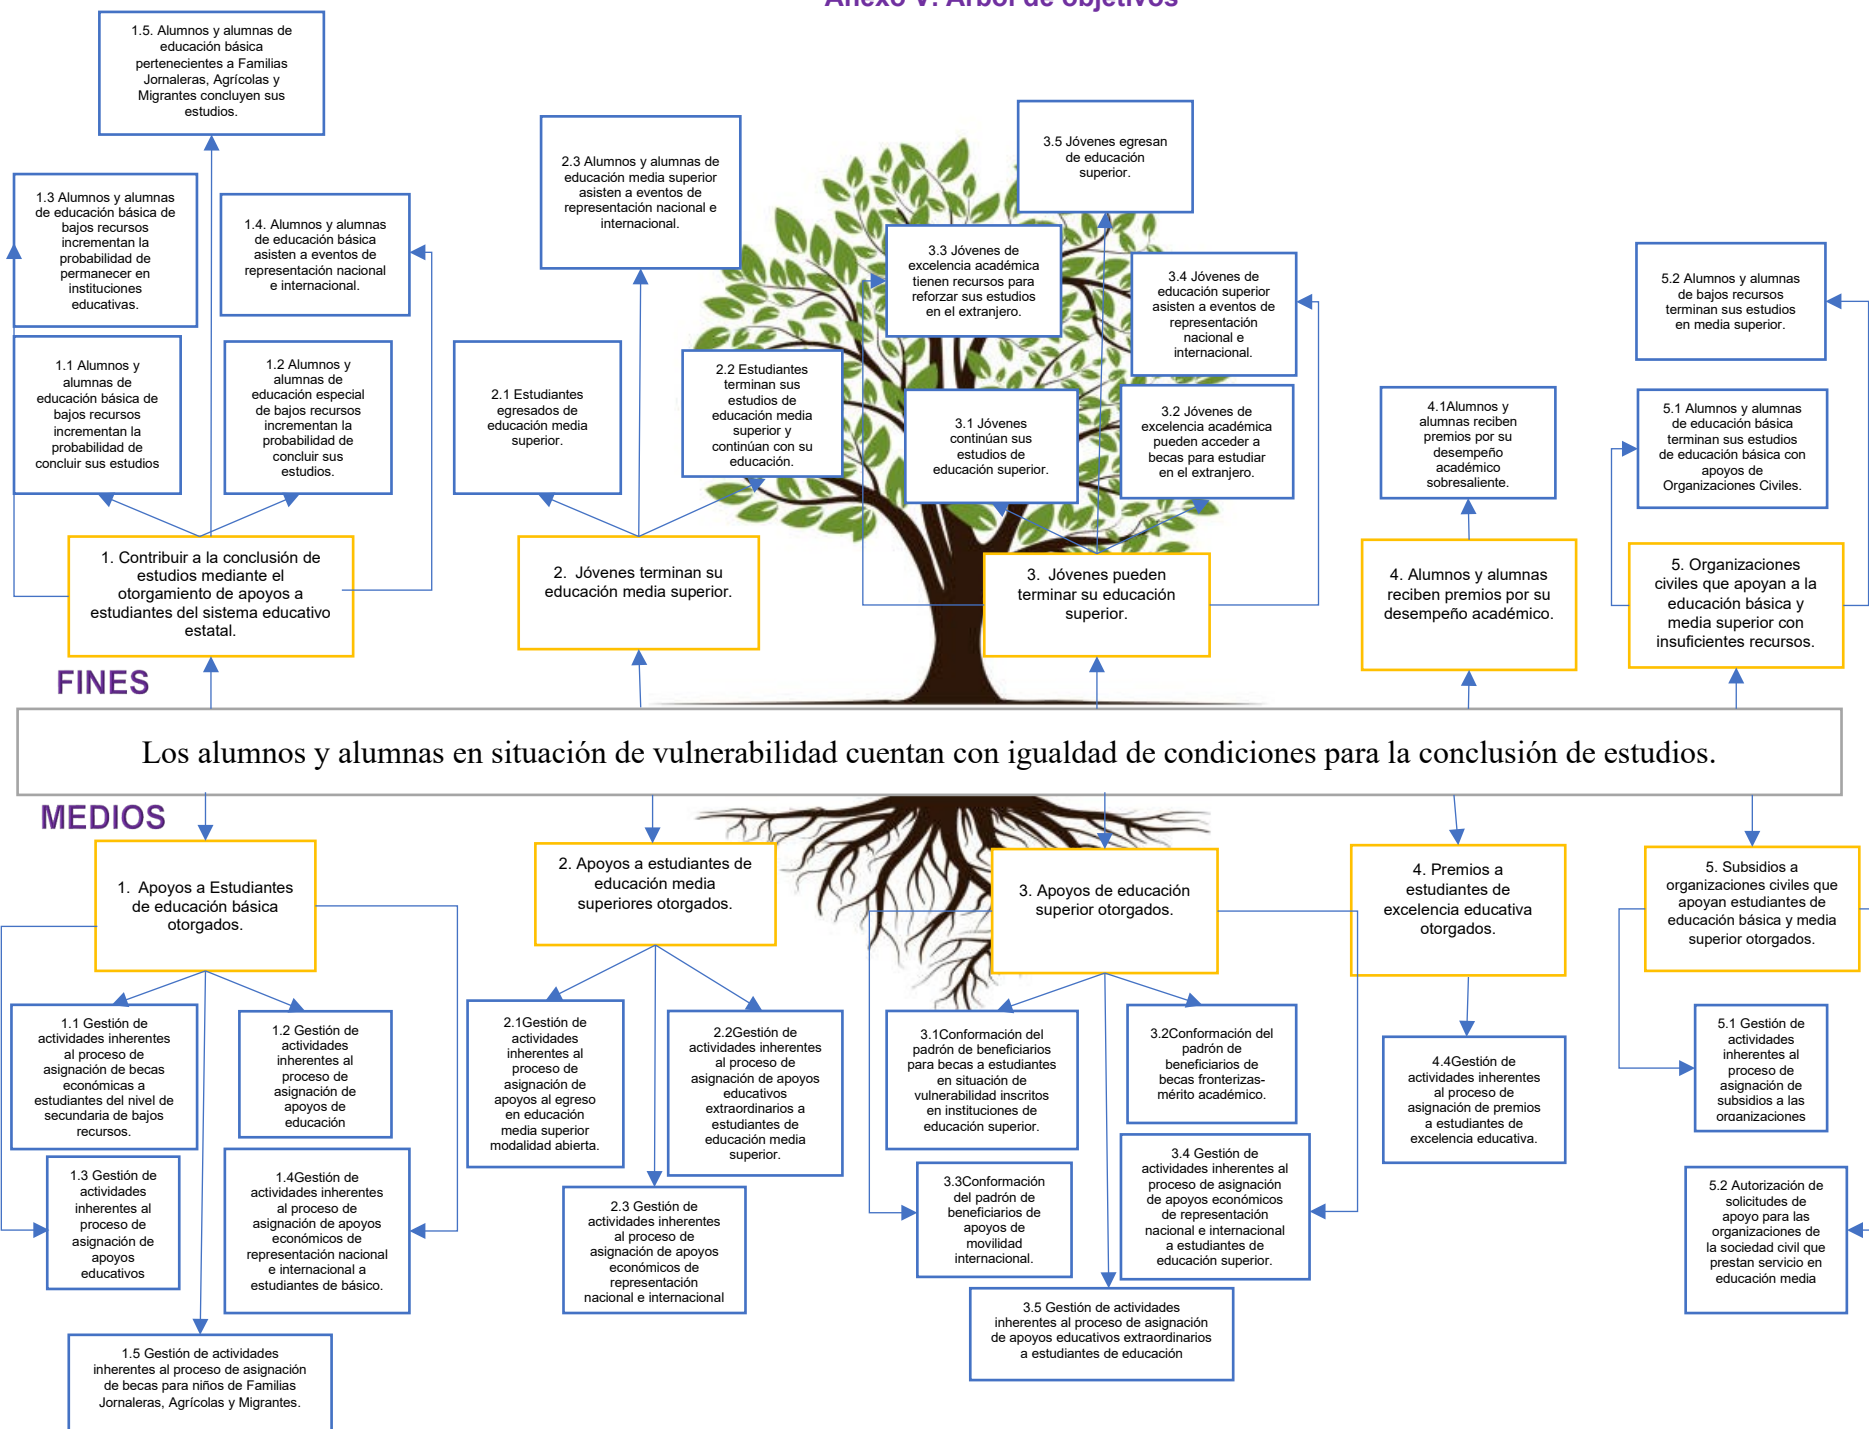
Anexo V. Árbol de objetivos

1.5. Alumnos y alumnas de educación básica pertenecientes a Familias Jornaleras, Agrícolas y Migrantes concluyen sus estudios.

1.3 Alumnos y alumnas de educación básica de bajos recursos incrementan la probabilidad de permanecer en instituciones educativas.

1.4. Alumnos y alumnas de educación básica asisten a eventos de representación nacional e internacional.

1.1 Alumnos y alumnas de educación básica de bajos recursos incrementan la probabilidad de concluir sus estudios

1.2 Alumnos y alumnas de educación especial de bajos recursos incrementan la probabilidad de concluir sus estudios.

1. Contribuir a la conclusión de estudios mediante el otorgamiento de apoyos a estudiantes del sistema educativo estatal.

2.3 Alumnos y alumnas de educación media superior asisten a eventos de representación nacional e internacional.

2.1 Estudiantes egresados de educación media superior.

2.2 Estudiantes terminan sus estudios de educación media superior y continúan con su educación.

2. Jóvenes terminan su educación media superior.

3.5 Jóvenes egresan de educación superior.

3.3 Jóvenes de excelencia académica tienen recursos para reforzar sus estudios en el extranjero.

3.4 Jóvenes de educación superior asisten a eventos de representación nacional e internacional.

3.1 Jóvenes continúan sus estudios de educación superior.

3.2 Jóvenes de excelencia académica pueden acceder a becas para estudiar en el extranjero.

3. Jóvenes pueden terminar su educación superior.

4.1Alumnos y alumnas reciben premios por su desempeño académico sobresaliente.

4. Alumnos y alumnas reciben premios por su desempeño académico.

5.2 Alumnos y alumnas de bajos recursos terminan sus estudios en media superior.

5.1 Alumnos y alumnas de educación básica terminan sus estudios de educación básica con apoyos de Organizaciones Civiles.

5. Organizaciones civiles que apoyan a la educación básica y media superior con insuficientes recursos.

FINES

Los alumnos y alumnas en situación de vulnerabilidad cuentan con igualdad de condiciones para la conclusión de estudios.

MEDIOS

1. Apoyos a Estudiantes de educación básica otorgados.

1.1 Gestión de actividades inherentes al proceso de asignación de becas económicas a estudiantes del nivel de secundaria de bajos recursos.

1.2 Gestión de actividades inherentes al proceso de asignación de apoyos de educación

1.3 Gestión de actividades inherentes al proceso de asignación de apoyos educativos

1.4Gestión de actividades inherentes al proceso de asignación de apoyos económicos de representación nacional e internacional a estudiantes de básico.

1.5 Gestión de actividades inherentes al proceso de asignación de becas para niños de Familias Jornaleras, Agrícolas y Migrantes.

2. Apoyos a estudiantes de educación media superiores otorgados.

2.1Gestión de actividades inherentes al proceso de asignación de apoyos al egreso en educación media superior modalidad abierta.

2.2Gestión de actividades inherentes al proceso de asignación de apoyos educativos extraordinarios a estudiantes de educación media superior.

2.3 Gestión de actividades inherentes al proceso de asignación de apoyos económicos de representación nacional e internacional

3. Apoyos de educación superior otorgados.

3.1Conformación del padrón de beneficiarios para becas a estudiantes en situación de vulnerabilidad inscritos en instituciones de educación superior.

3.2Conformación del padrón de beneficiarios de becas fronterizas-mérito académico.

3.3Conformación del padrón de beneficiarios de apoyos de movilidad internacional.

3.4 Gestión de actividades inherentes al proceso de asignación de apoyos económicos de representación nacional e internacional a estudiantes de educación superior.

3.5 Gestión de actividades inherentes al proceso de asignación de apoyos educativos extraordinarios a estudiantes de educación

4. Premios a estudiantes de excelencia educativa otorgados.

4.4Gestión de actividades inherentes al proceso de asignación de premios a estudiantes de excelencia educativa.

5. Subsidios a organizaciones civiles que apoyan estudiantes de educación básica y media superior otorgados.

5.1 Gestión de actividades inherentes al proceso de asignación de subsidios a las organizaciones

5.2 Autorización de solicitudes de apoyo para las organizaciones de la sociedad civil que prestan servicio en educación media